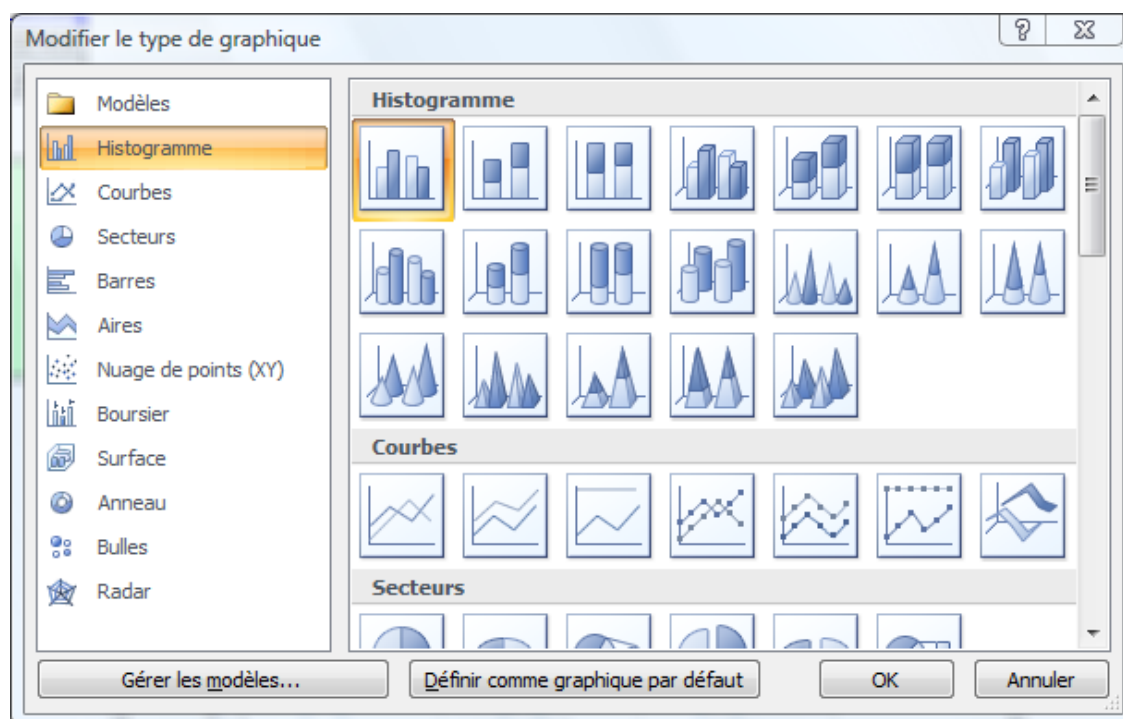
Modifier le type de graphique

?

Modèles
Histogramme
Courbes
Secteurs
Barres
Aires
Nuage de points (XY)
Boursier
Surface
Anneau
Bulles
Radar

Histogramme

Courbes

Secteurs

Gérer les modèles...

Définir comme graphique par défaut

OK

Annuler